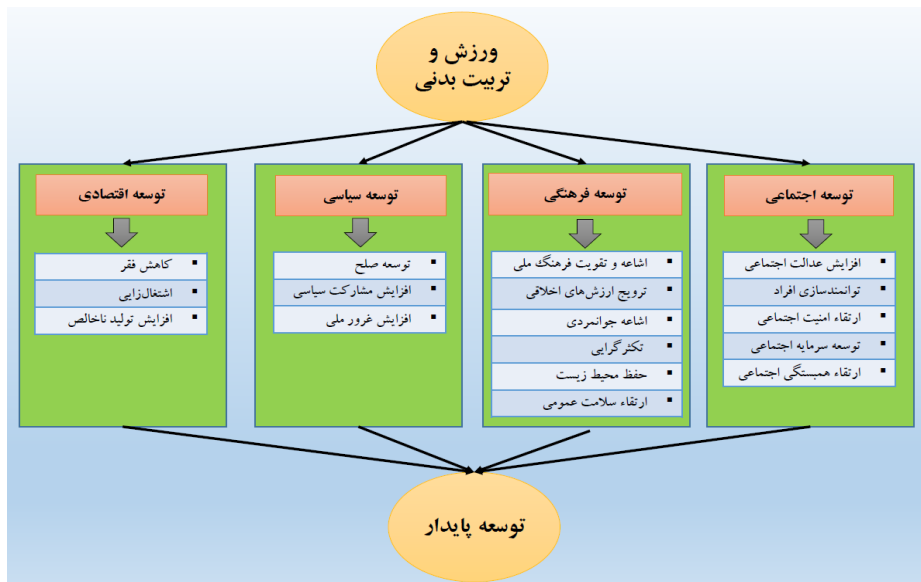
ورزش و
تربیت بدنی

توسعه اجتماعی

- افزایش عدالت اجتماعی
- توانمندسازی افراد
- ارتقاء امنیت اجتماعی
- توسعه سرمایه اجتماعی
- ارتقاء همبستگی اجتماعی

توسعه فرهنگی

- اشاعه و تقویت فرهنگ ملی
- ترویج ارزش‌های اخلاقی
- اشاعه جوانمردی
- تکثرگرایی
- حفظ محیط زیست
- ارتقاء سلامت عمومی

توسعه سیاسی

- توسعه صلح
- افزایش مشارکت سیاسی
- افزایش غرور ملی

توسعه اقتصادی

- کاهش فقر
- اشتغال‌زایی
- افزایش تولید ناخالص

توسعه پایدار